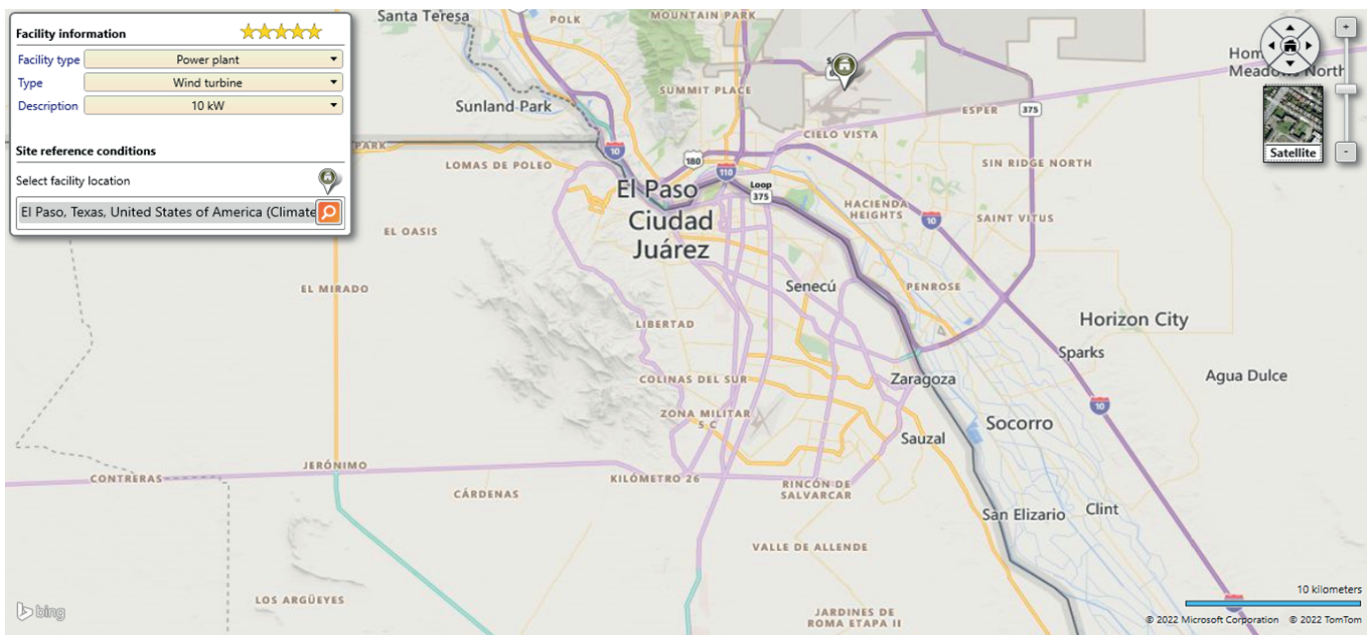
Facility information
Facility type Power plant
Type Wind turbine
Description 10 kW

Site reference conditions
Select facility location
El Paso, Texas, United States of America (Climate

Santa Teresa
POLK
MOUNTAIN PARK
Sunland Park
SUMMIT PLACE
PARK
ESPER
375
CIELO VISTA
10
180
110
LOMAS DE POLEO
SIN RIDGE NORTH
El Paso
Loop 375
Ciudad Juárez
HACIENDA HEIGHTS
10
SAINT VITUS
EL OASIS
EL MIRADO
Senecú
PENROSE
Horizon City
LIBERTAD
Sparks
Agua Dulce
Zaragoza
COLINAS DEL SUR
10
ZONA MILITAR S C
Socorro
Sauzal
JERÓNIMO
CONTRERAS
KILÓMETRO 26
CÁRDENAS
RINCÓN DE SALVARCAR
San Elizario
Clint
VALLE DE ALLENDE
LOS ARGÜEYES
JARDINES DE ROMA ETAPA II
Hom Meadows North
Satellite
+
-
10 kilometers
© 2022 Microsoft Corporation © 2022 TomTom
bing